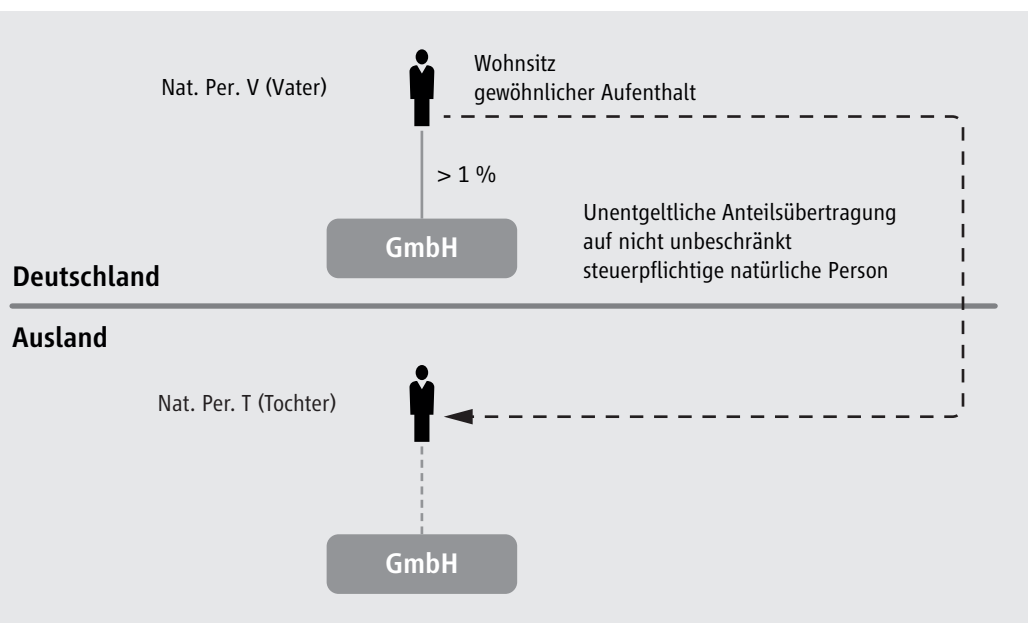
Nat. Per. V (Vater)

Wohnsitz
gewöhnlicher Aufenthalt

> 1 %

GmbH

Unentgeltliche Anteilsübertragung auf nicht unbeschränkt steuerpflichtige natürliche Person

Deutschland

Ausland

Nat. Per. T (Tochter)

GmbH